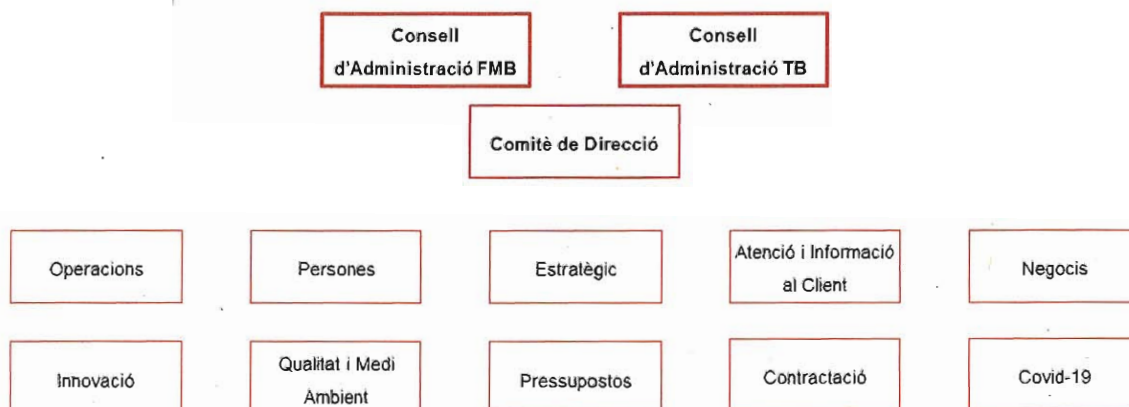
Consell d'Administració FMB

Consell d'Administració TB

Comitè de Direcció

Operacions

Persones

Estratègic

Atenció i Informació al Client

Negocis

Innovació

Qualitat i Medi Ambient

Pressupostos

Contractació

Covid-19